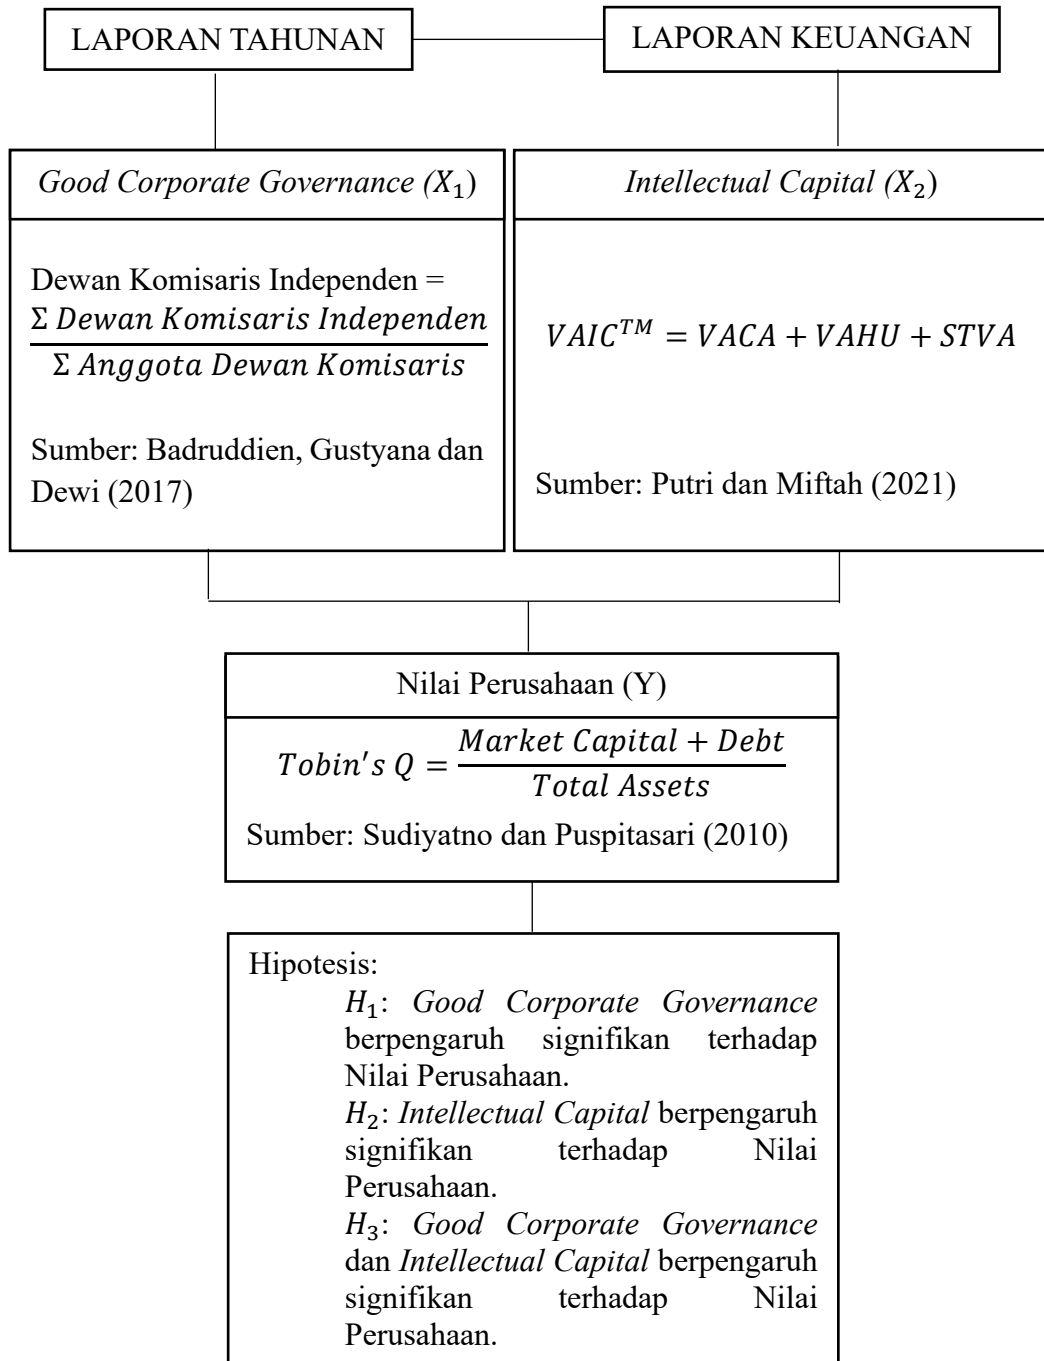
LAPORAN TAHUNAN

LAPORAN KEUANGAN

Good Corporate Governance ($X_1$)

Dewan Komisaris Independen = $\frac{\Sigma\ Dewan\ Komisaris\ Independen}{\Sigma\ Anggota\ Dewan\ Komisaris}$

Sumber: Badruddien, Gustyana dan Dewi (2017)

Intellectual Capital ($X_2$)

$VAIC^{TM} = VACA + VAHU + STVA$

Sumber: Putri dan Miftah (2021)

Nilai Perusahaan (Y)

$Tobin's\ Q = \frac{Market\ Capital + Debt}{Total\ Assets}$

Sumber: Sudiyatno dan Puspitasari (2010)

Hipotesis:

$H_1$: Good Corporate Governance berpengaruh signifikan terhadap Nilai Perusahaan.

$H_2$: Intellectual Capital berpengaruh signifikan terhadap Nilai Perusahaan.

$H_3$: Good Corporate Governance dan Intellectual Capital berpengaruh signifikan terhadap Nilai Perusahaan.